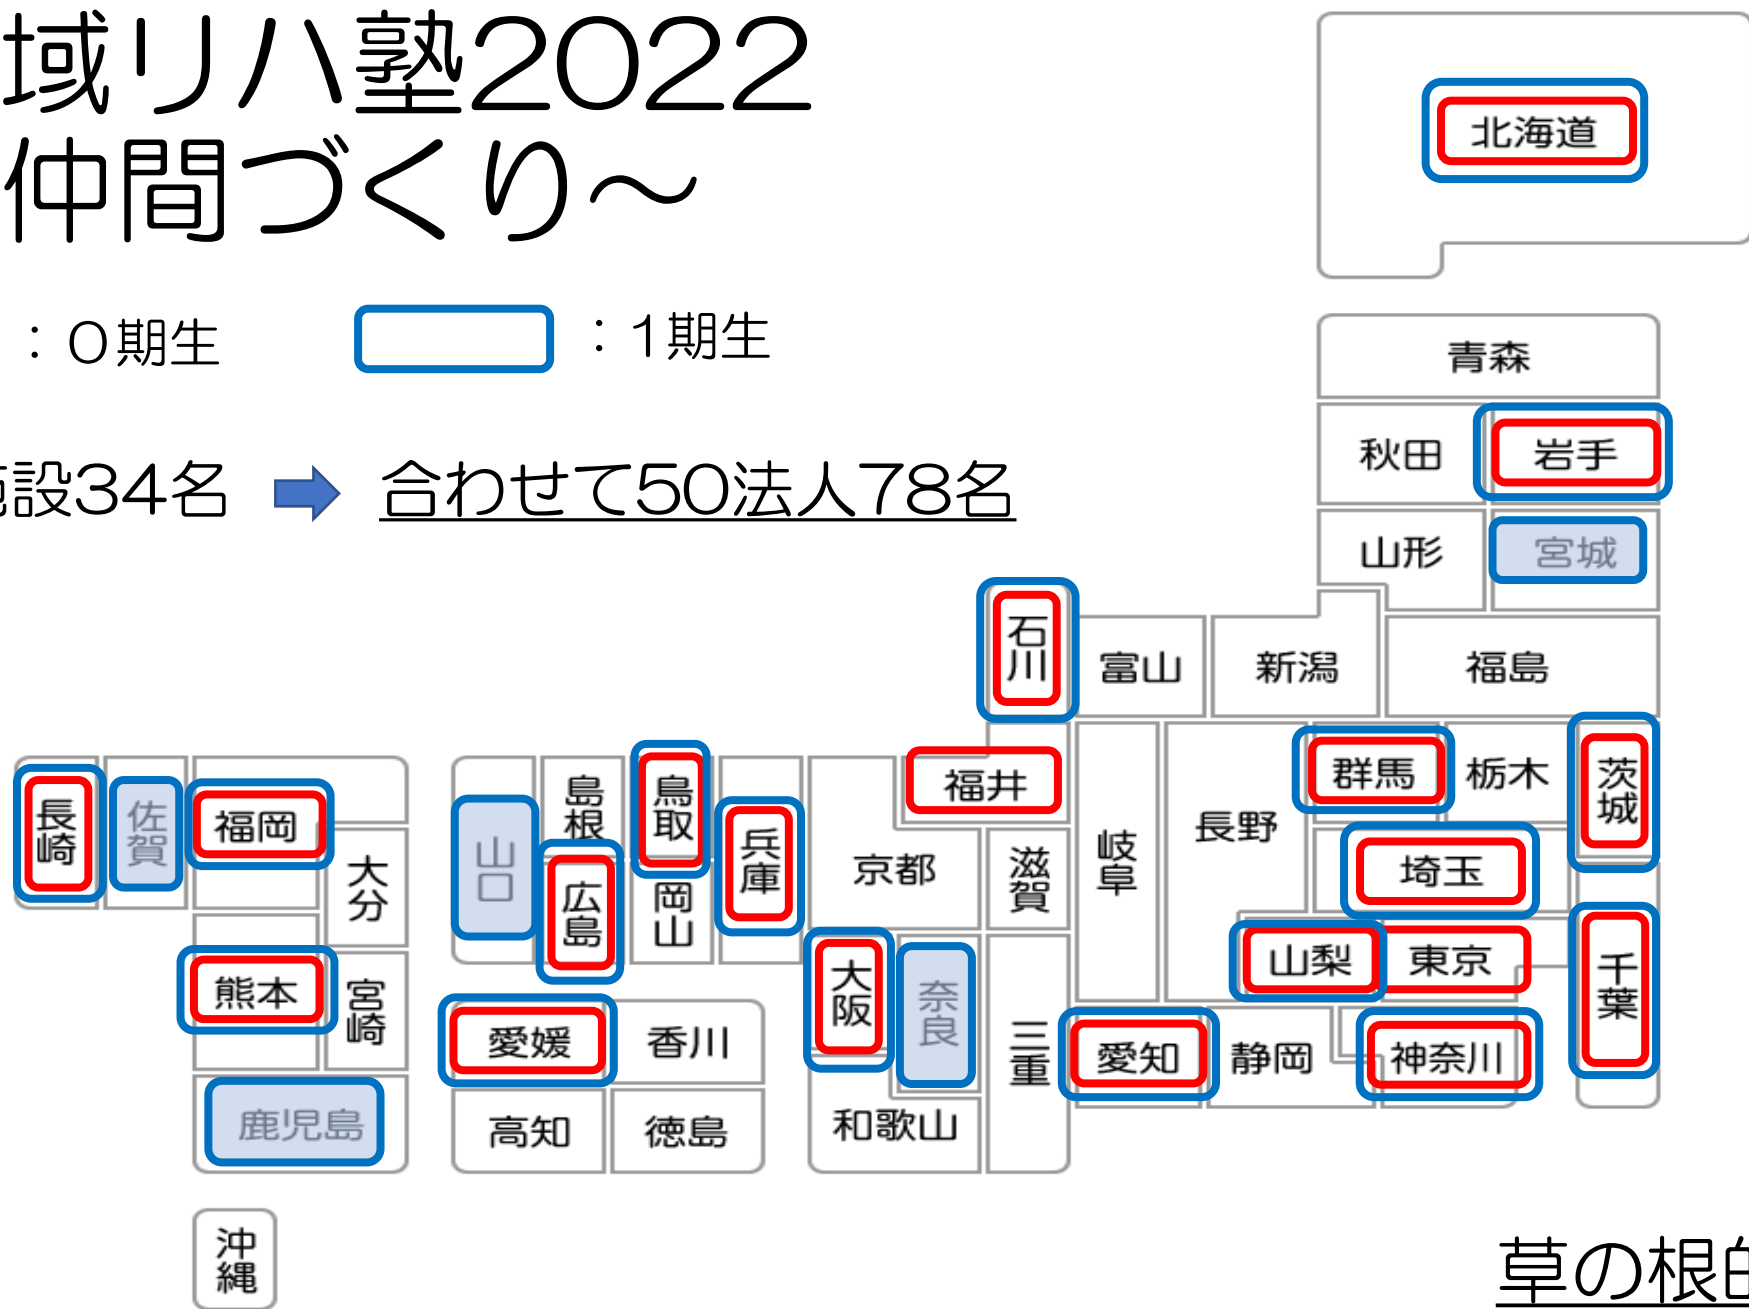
域リハ塾2022
仲間づくり～

：０期生 ：１期生

設34名 合わせて50法人78名

北海道
青森
秋田
岩手
山形
宮城
石川
富山
新潟
福島
長崎
佐賀
福岡
大分
山口
島根
鳥取
兵庫
京都
福井
滋賀
岐阜
長野
群馬
栃木
茨城
埼玉
広島
岡山
熊本
宮崎
大阪
奈良
山梨
東京
千葉
愛媛
香川
三重
愛知
静岡
神奈川
鹿児島
高知
徳島
和歌山
沖縄

草の根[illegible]